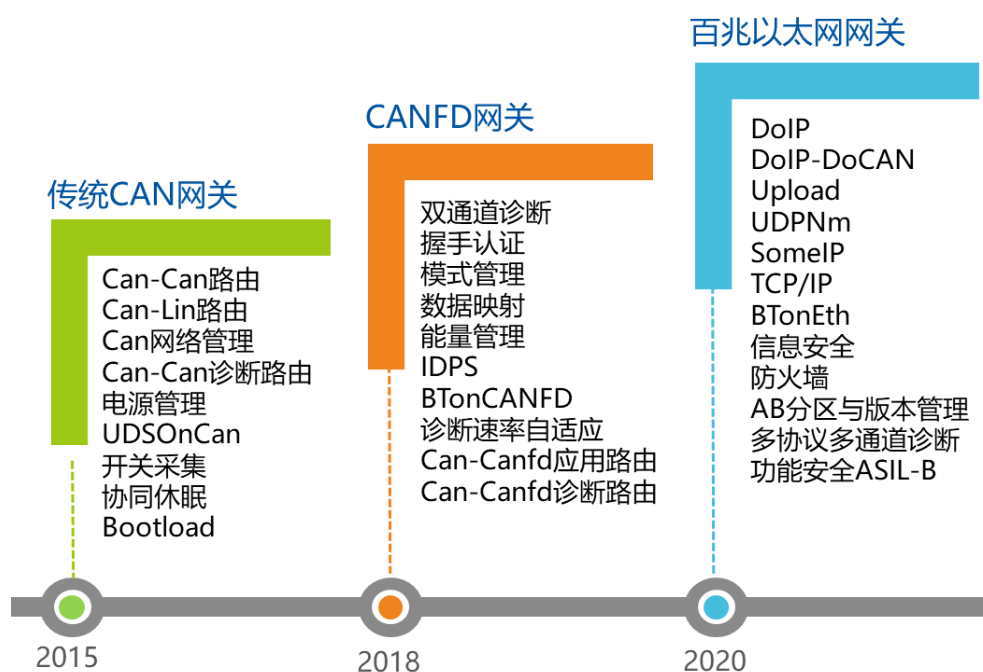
传统CAN网关

Can-Can路由
Can-Lin路由
Can网络管理
Can-Can诊断路由
电源管理
UDSOnCan
开关采集
协同休眠
Bootload

2015

CANFD网关

双通道诊断
握手认证
模式管理
数据映射
能量管理
IDPS
BTonCANFD
诊断速率自适应
Can-Canfd应用路由
Can-Canfd诊断路由

2018

百兆以太网网关

DoIP
DoIP-DoCAN
Upload
UDPNm
SomeIP
TCP/IP
BTonEth
信息安全
防火墙
AB分区与版本管理
多协议多通道诊断
功能安全ASIL-B

2020